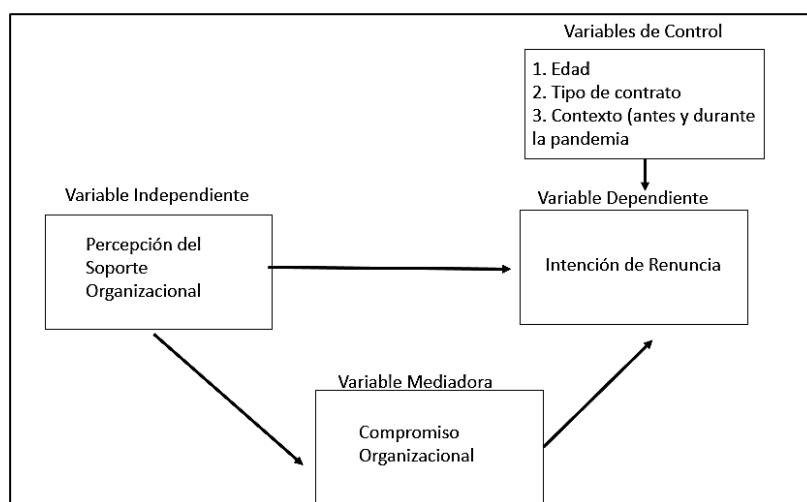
Variables de Control

1. Edad
2. Tipo de contrato
3. Contexto (antes y durante la pandemia

Variable Independiente

Percepción del Soporte Organizacional

Variable Dependiente

Intención de Renuncia

Variable Mediadora

Compromiso Organizacional